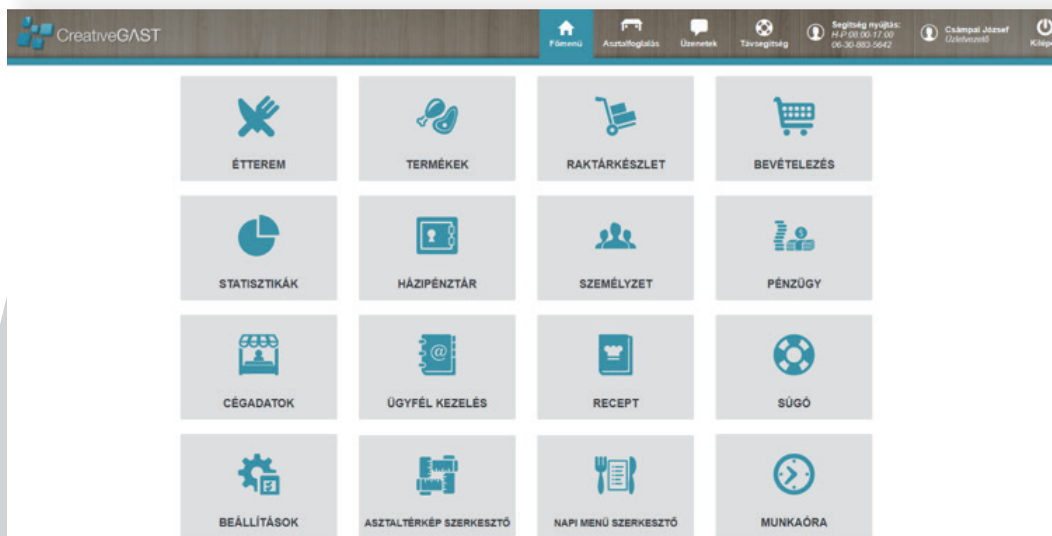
CreativeGAST

Főmenü
Asztalfoglalás
Üzenetek
Távsegítség
Segítség nyújtás:
H-P 08:00-17:00
06-30-883-5642
Csámpai József
Üzletvezető
Kilép

ÉTTEREM
TERMÉKEK
RAKTÁRKÉSZLET
BEVÉTELEZÉS
STATISZTIKÁK
HÁZIPÉNZTÁR
SZEMÉLYZET
PÉNZÜGY
CÉGADATOK
ÜGYFÉL KEZELÉS
RECEPT
SÚGÓ
BEÁLLÍTÁSOK
ASZTALTÉRKÉP SZERKESZTŐ
NAPI MENÜ SZERKESZTŐ
MUNKAÓRA